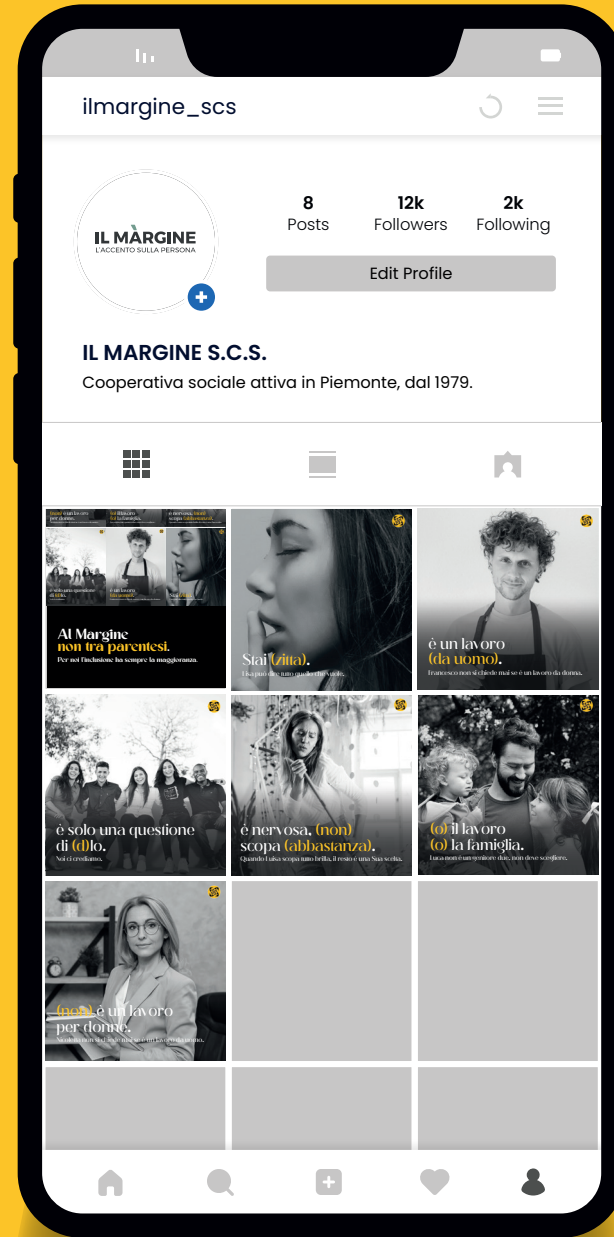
ilmargine_scs

8
Posts

12k
Followers

2k
Following

IL MÀRGINE
L'ACCENTO SULLA PERSONA

Edit Profile

IL MARGINE S.C.S.

Cooperativa sociale attiva in Piemonte, dal 1979.

Al Margine
non tra parentesi.
Per noi l'inclusione ha sempre la maggioranza.

Stai (zitta).
Lisa può dire tutto quello che vuole.

è un lavoro
(da uomo).
Francesco non si chiede mai se è un lavoro da donna.

è solo una questione
di (d)io.
Noi ci crediamo.

è nervosa, (non)
scopa (abbastanza).
Quando Luisa scopa non brilla, il resto è una Sua scelta.

(o) il lavoro
(o) la famiglia.
Luca non è un genitore dàe, non deve scegliere.

(non) è un lavoro
per donne.
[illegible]